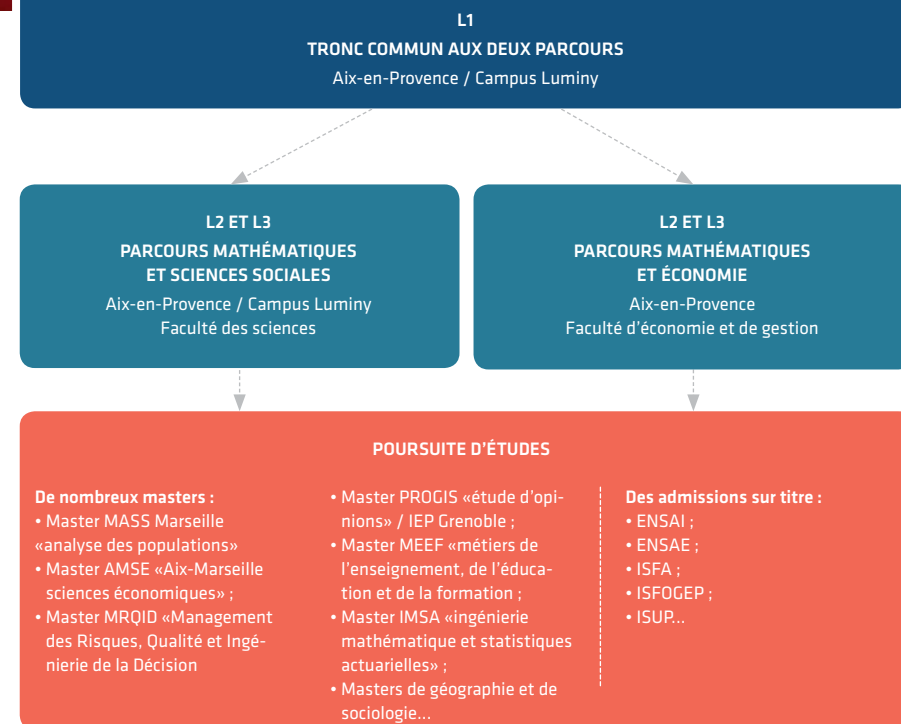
L1
TRONC COMMUN AUX DEUX PARCOURS
Aix-en-Provence / Campus Luminy

L2 ET L3
PARCOURS MATHÉMATIQUES ET SCIENCES SOCIALES
Aix-en-Provence / Campus Luminy
Faculté des sciences

L2 ET L3
PARCOURS MATHÉMATIQUES ET ÉCONOMIE
Aix-en-Provence
Faculté d'économie et de gestion

POURSUITE D'ÉTUDES

De nombreux masters :
• Master MASS Marseille «analyse des populations»
• Master AMSE «Aix-Marseille sciences économiques» ;
• Master MRQID «Management des Risques, Qualité et Ingénierie de la Décision
• Master PROGIS «étude d'opinions» / IEP Grenoble ;
• Master MEEF «métiers de l'enseignement, de l'éducation et de la formation ;
• Master IMSA «ingénierie mathématique et statistiques actuarielles» ;
• Masters de géographie et de sociologie...

Des admissions sur titre :
• ENSAI ;
• ENSAE ;
• ISFA ;
• ISFOGEP ;
• ISUP...